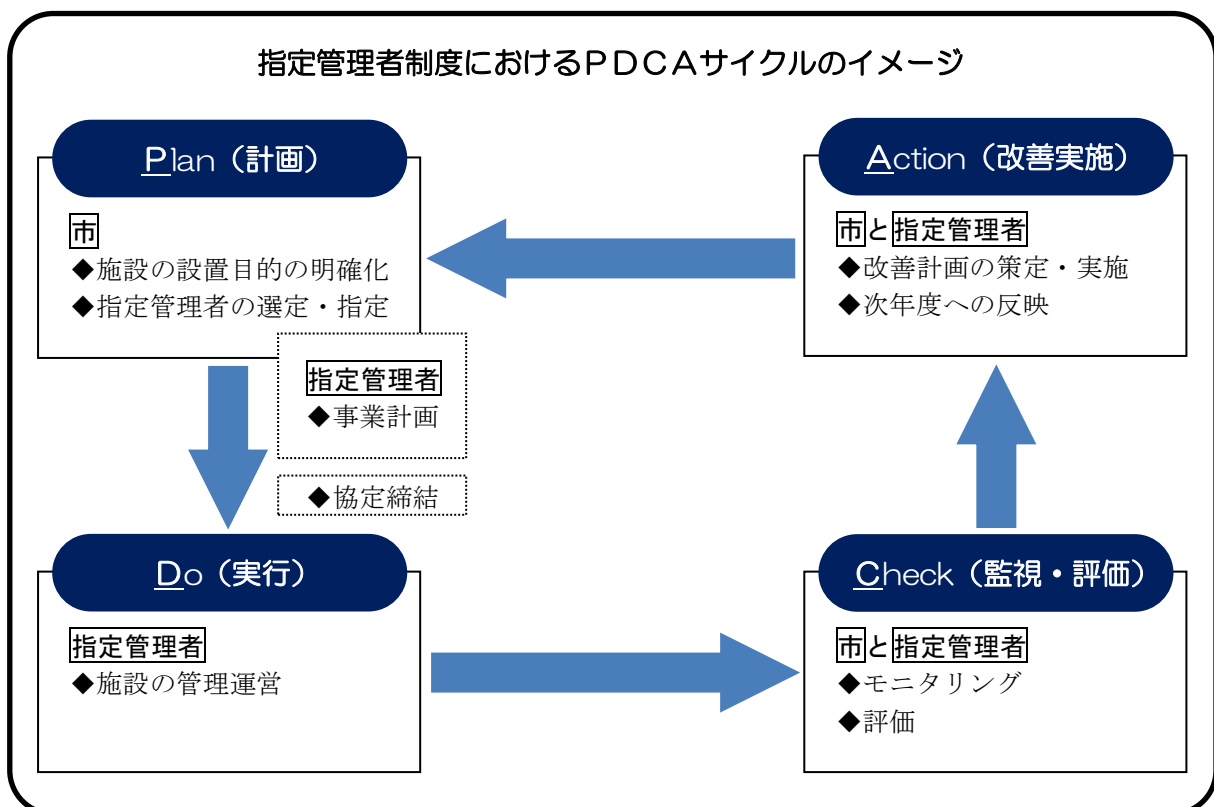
指定管理者制度におけるＰＤＣＡサイクルのイメージ

Plan（計画）

市
◆施設の設置目的の明確化
◆指定管理者の選定・指定

指定管理者
◆事業計画

◆協定締結

Action（改善実施）

市と指定管理者
◆改善計画の策定・実施
◆次年度への反映

Do（実行）

指定管理者
◆施設の管理運営

Check（監視・評価）

市と指定管理者
◆モニタリング
◆評価